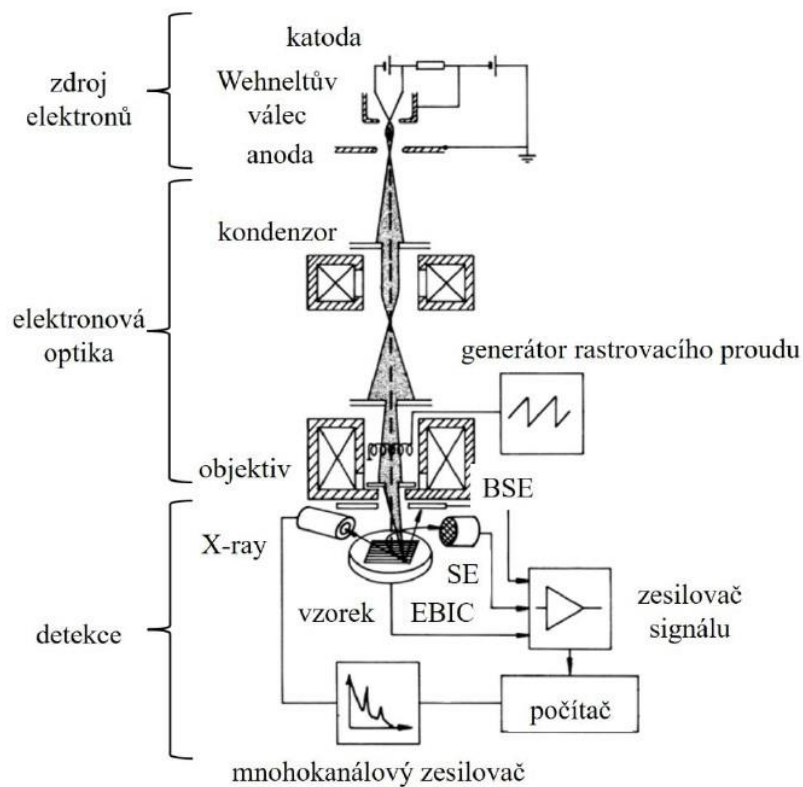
katoda

zdroj elektronů

Wehneltův válec

anoda

kondenzor

elektronová optika

generátor rastrovacího proudu

objektiv

BSE

X-ray

SE

vzorek

EBIC

zesilovač signálu

detekce

počítač

mnohokanálový zesilovač